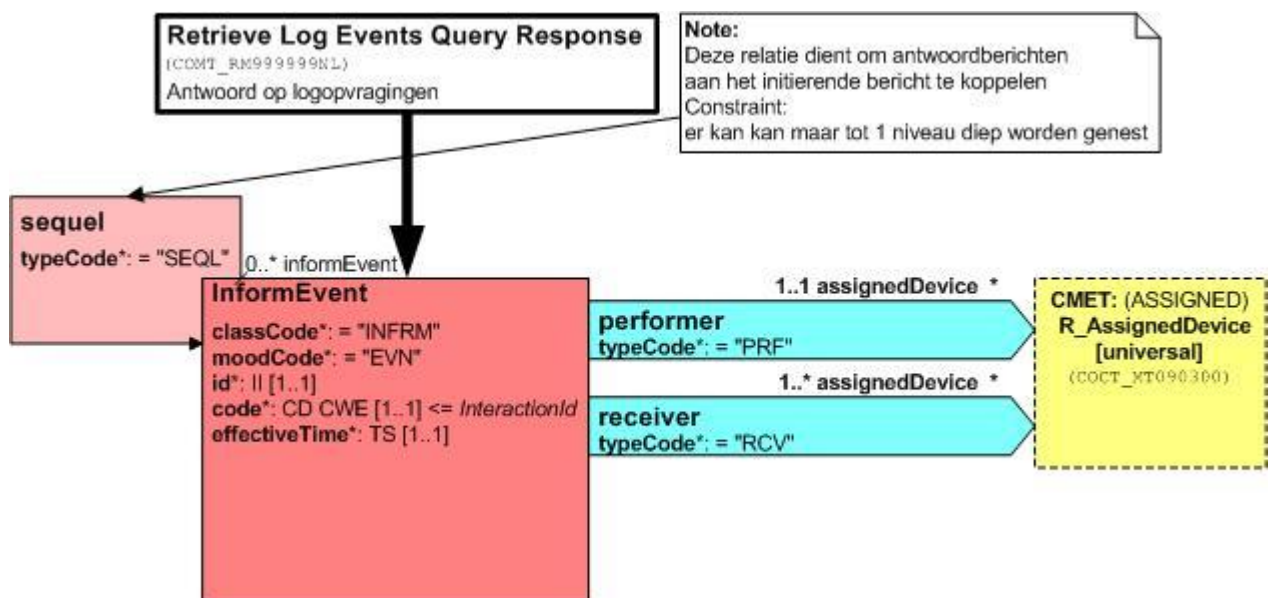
Retrieve Log Events Query Response
(COMT_RM999999NL)
Antwoord op logopvragingen

Note:
Deze relatie dient om antwoordberichten aan het initierende bericht te koppelen
Constraint:
er kan kan maar tot 1 niveau diep worden genest

sequel
typeCode*: = "SEQL"

0..* informEvent

InformEvent
classCode*: = "INFRM"
moodCode*: = "EVN"
id*: II [1..1]
code*: CD CWE [1..1] <= InteractionId
effectiveTime*: TS [1..1]

1..1 assignedDevice *
performer
typeCode*: = "PRF"

1..* assignedDevice *
receiver
typeCode*: = "RCV"

CMET: (ASSIGNED)
R_AssignedDevice
[universal]
(COCT_MT090300)